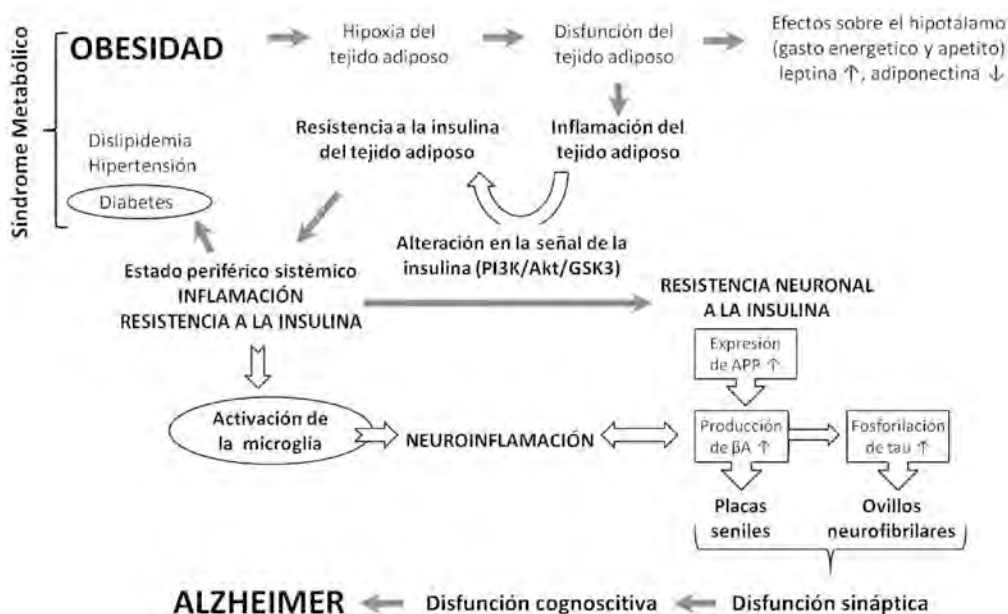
Síndrome Metabólico

OBESIDAD

Hipoxia del tejido adiposo

Disfunción del tejido adiposo

Efectos sobre el hipotálamo (gasto energetico y apetito) leptina ↑, adiponectina ↓

Dislipidemia
Hipertensión
Diabetes

Resistencia a la insulina del tejido adiposo

Inflamación del tejido adiposo

Alteración en la señal de la insulina (PI3K/Akt/GSK3)

Estado periférico sistémico
INFLAMACIÓN
RESISTENCIA A LA INSULINA

RESISTENCIA NEURONAL A LA INSULINA

Expresión de APP ↑

Activación de la microglía

NEUROINFLAMACIÓN

Producción de βA ↑

Fosforilación de tau ↑

Placas seniles

Ovillos neurofibrilares

ALZHEIMER

Disfunción cognoscitiva

Disfunción sináptica